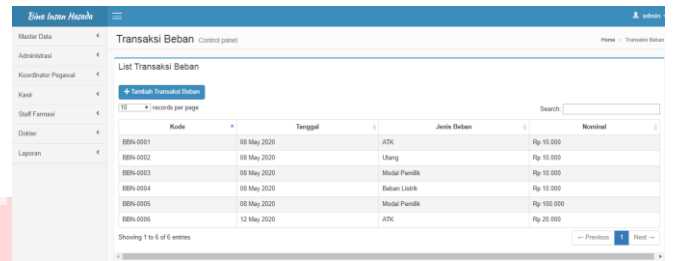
Bina Insan Husada

admin

Master Data
Administrasi
Koordinator Pegawai
Kasir
Staff Farmasi
Dokter
Laporan

Transaksi Beban Control panel

Home > Transaksi Beban

List Transaksi Beban

+ Tambah Transaksi Beban

10 records per page

Search

| Kode | Tanggal | Jenis Beban | Nominal |
|---|---|---|---|
| BBN-0001 | 08 May 2020 | ATK | Rp 10.000 |
| BBN-0002 | 08 May 2020 | Utang | Rp 10.000 |
| BBN-0003 | 08 May 2020 | Modal Pemilik | Rp 10.000 |
| BBN-0004 | 08 May 2020 | Beban Listrik | Rp 10.000 |
| BBN-0005 | 08 May 2020 | Modal Pemilik | Rp 100.000 |
| BBN-0006 | 12 May 2020 | ATK | Rp 20.000 |

Showing 1 to 6 of 6 entries

← Previous 1 Next →